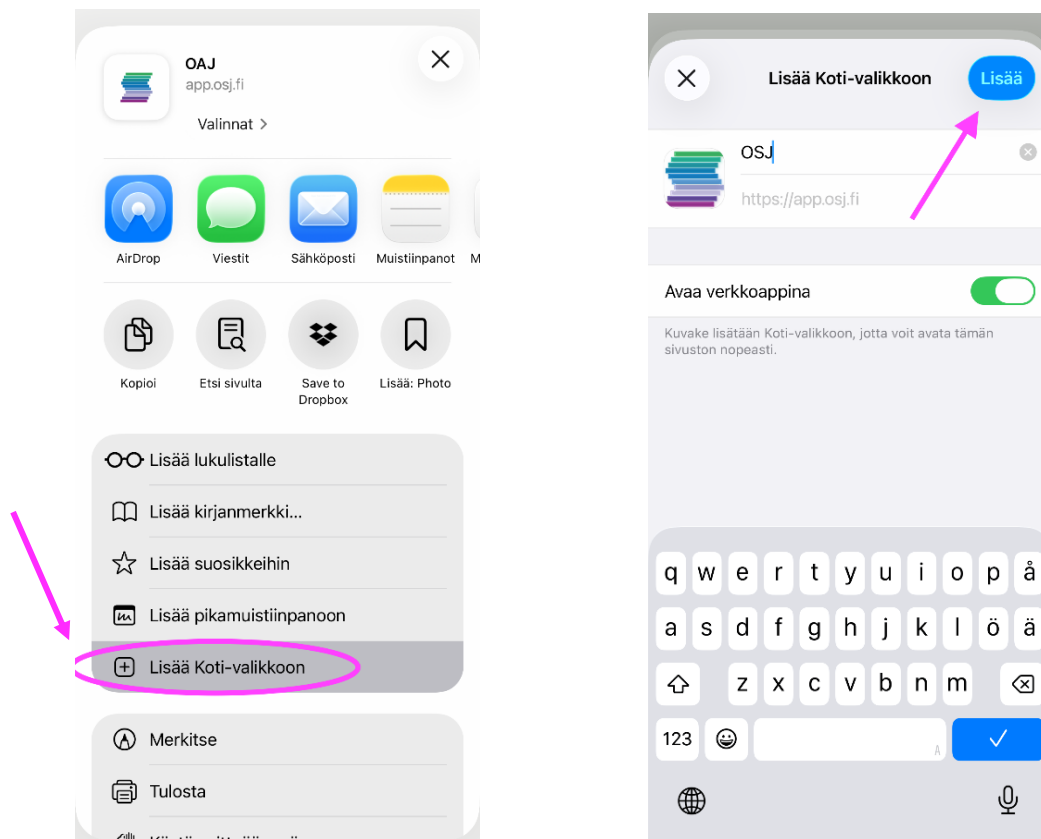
OAJ
app.osj.fi
Valinnat >

AirDrop
Viestit
Sähköposti
Muistiinpanot
M

Kopioi
Etsi sivulta
Save to Dropbox
Lisää: Photo

Lisää lukulistalle
Lisää kirjanmerkki...
Lisää suosikkeihin
Lisää pikamuistiinpanoon
Lisää Koti-valikkoon

Merkitse
Tulosta
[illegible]

Lisää Koti-valikkoon
Lisää
OSJ
https://app.osj.fi

Avaa verkkoappina

Kuvake lisätään Koti-valikkoon, jotta voit avata tämän sivuston nopeasti.

q w e r t y u i o p å
a s d f g h j k l ö ä
z x c v b n m
123